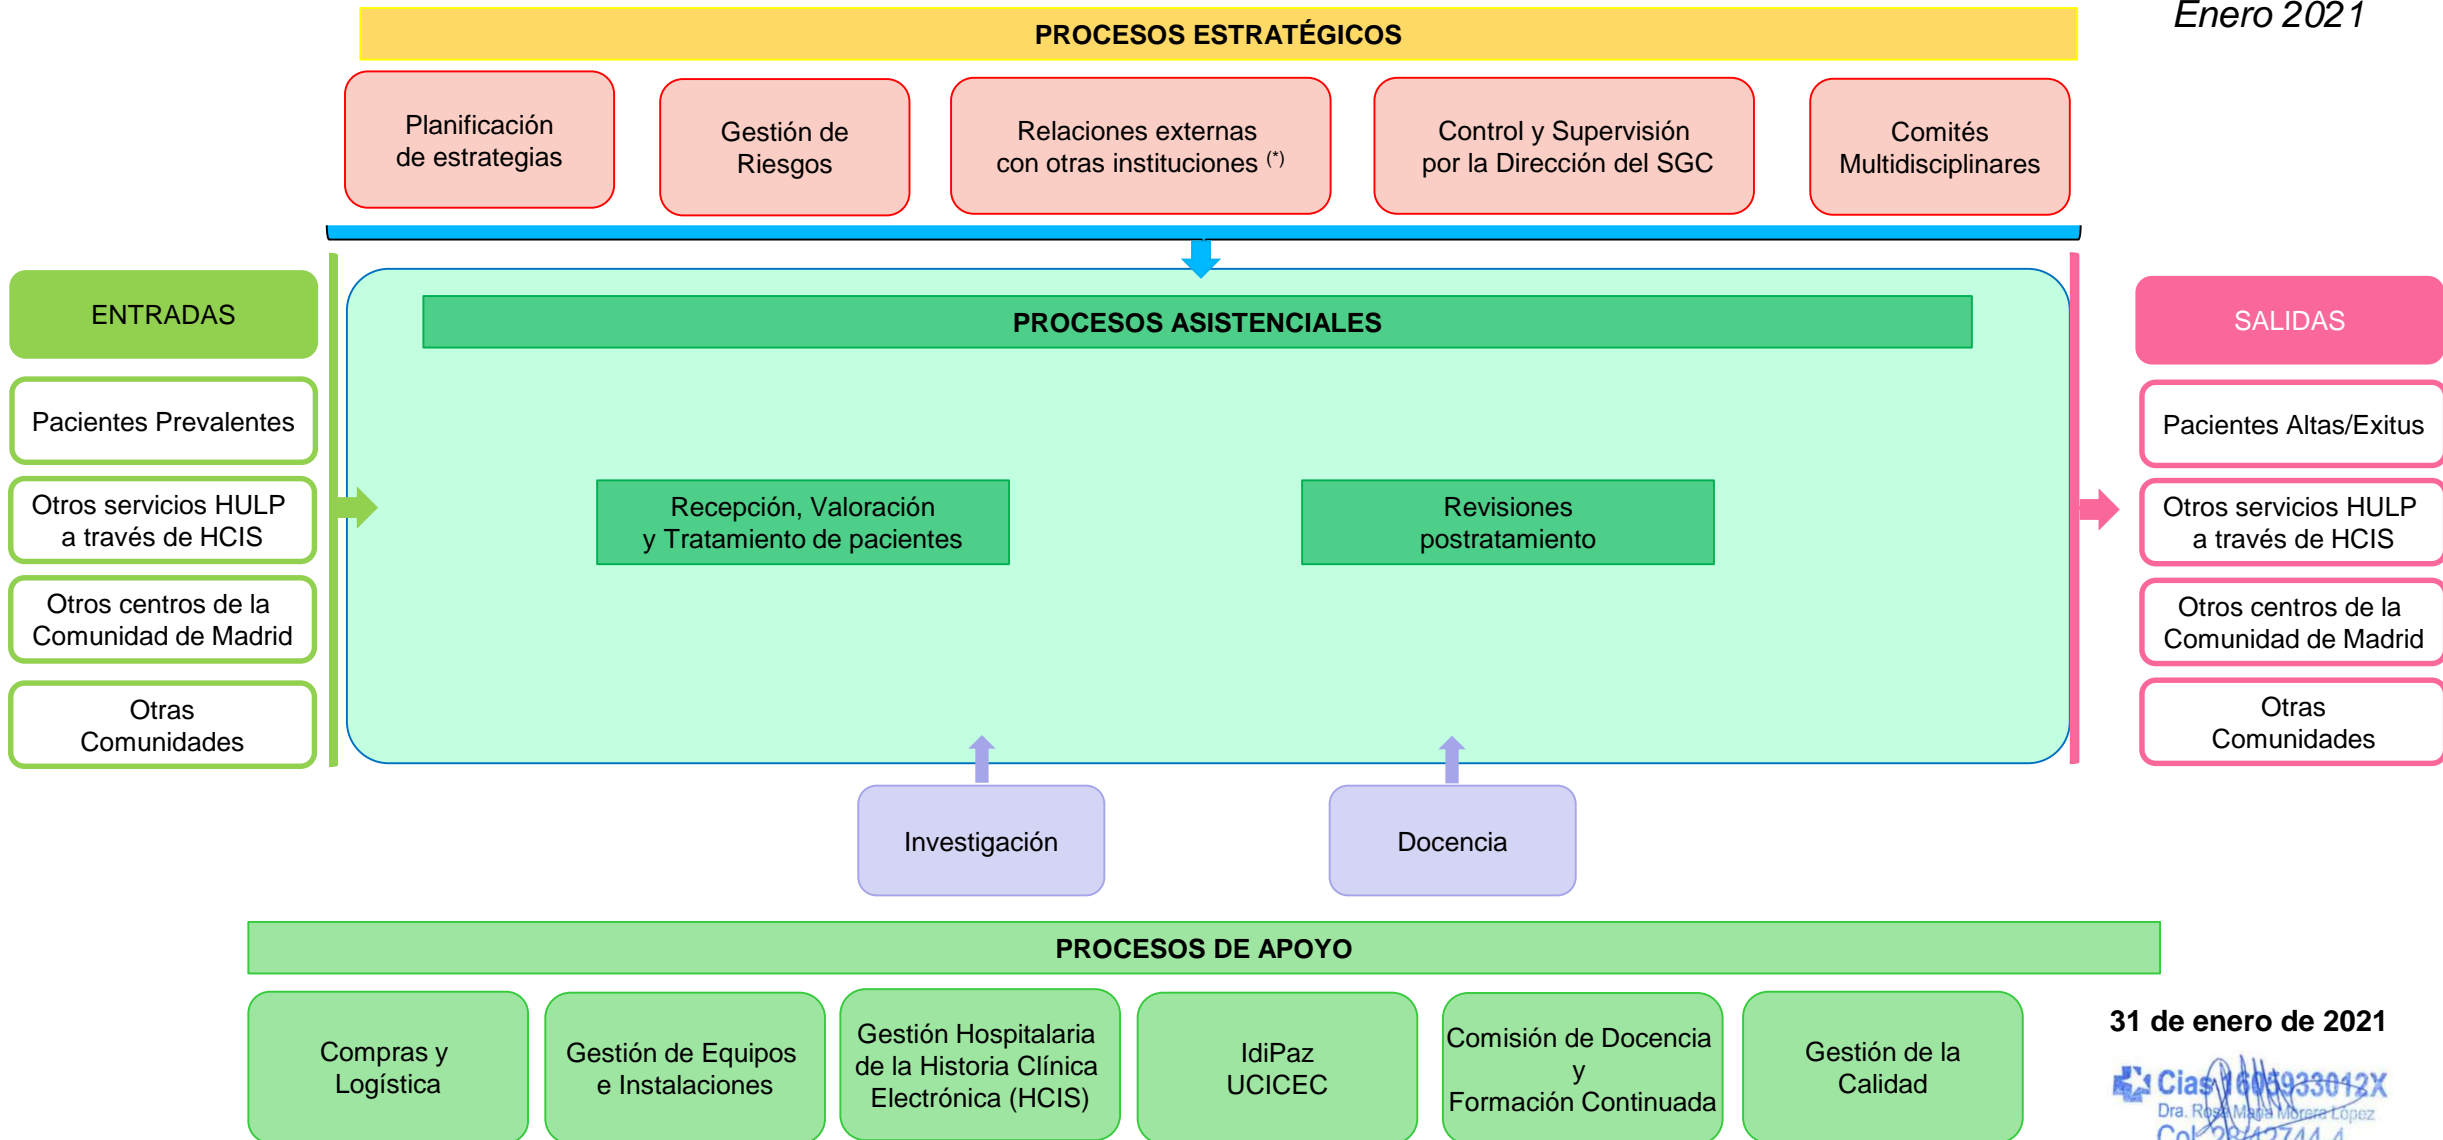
Enero 2021

PROCESOS ESTRATÉGICOS

Planificación de estrategias

Gestión de Riesgos

Relaciones externas con otras instituciones (*)

Control y Supervisión por la Dirección del SGC

Comités Multidisciplinares

ENTRADAS

Pacientes Prevalentes

Otros servicios HULP a través de HCIS

Otros centros de la Comunidad de Madrid

Otras Comunidades

PROCESOS ASISTENCIALES

Recepción, Valoración y Tratamiento de pacientes

Revisiones postratamiento

SALIDAS

Pacientes Altas/Exitus

Otros servicios HULP a través de HCIS

Otros centros de la Comunidad de Madrid

Otras Comunidades

Investigación

Docencia

PROCESOS DE APOYO

Compras y Logística

Gestión de Equipos e Instalaciones

Gestión Hospitalaria de la Historia Clínica Electrónica (HCIS)

IdiPaz UCICEC

Comisión de Docencia y Formación Continuada

Gestión de la Calidad

31 de enero de 2021

Cias 1606933012X
Dra. Rosa María Morera López
Col. 28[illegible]